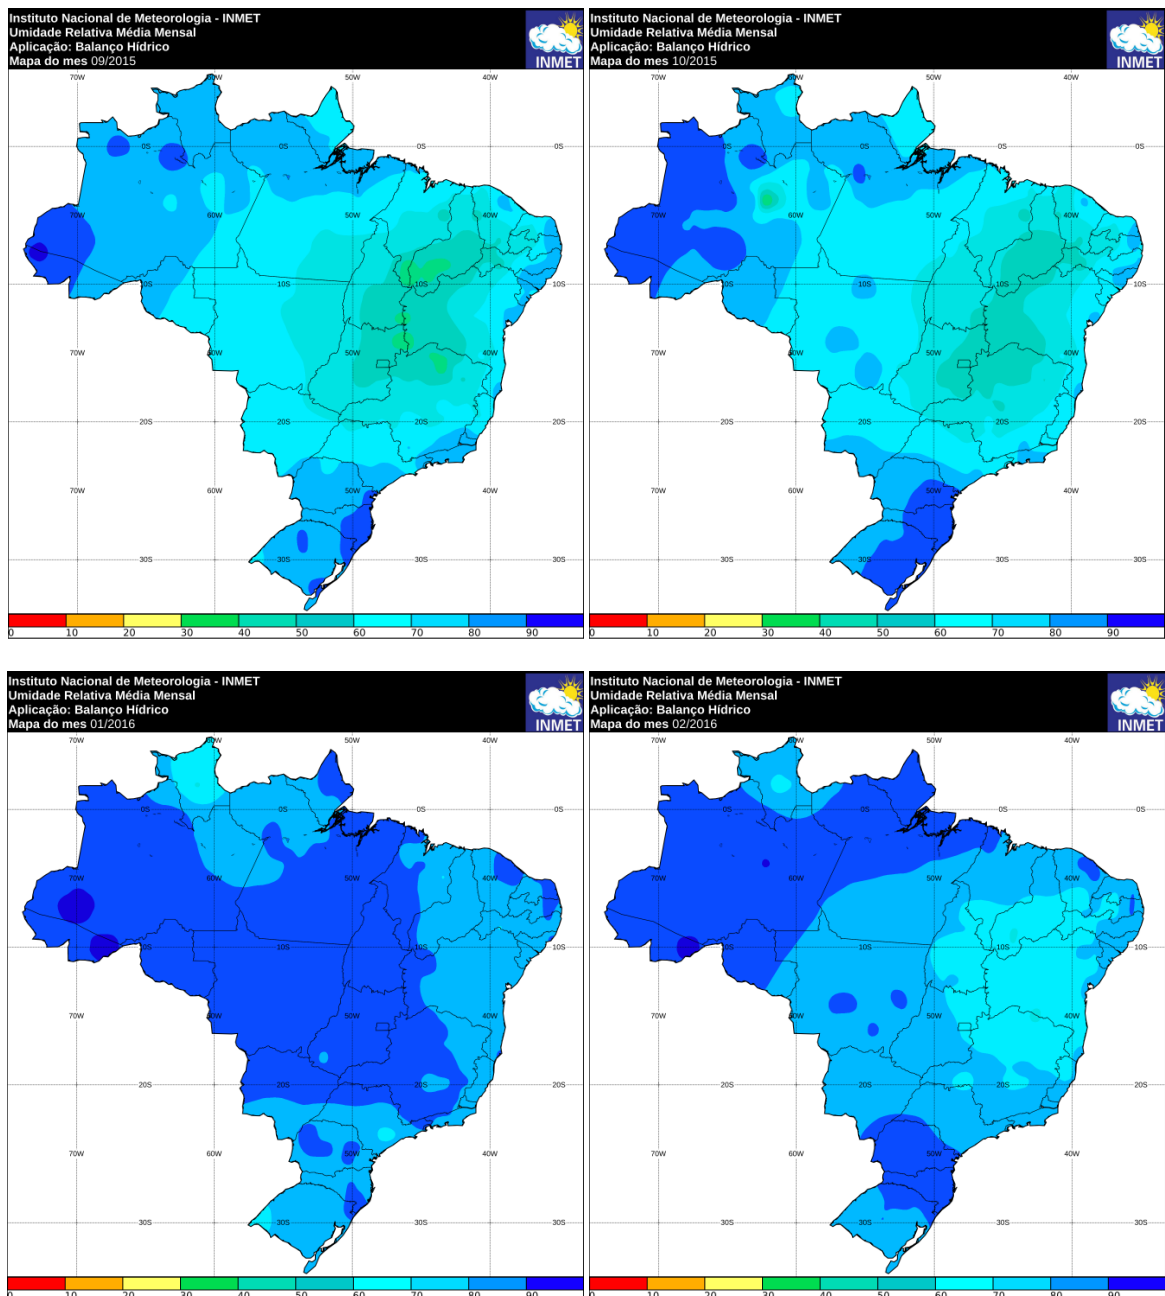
Instituto Nacional de Meteorologia - INMET
Umidade Relativa Média Mensal
Aplicação: Balanço Hídrico
Mapa do mes 09/2015

INMET

70W 60W 50W 40W
0S 0S 0S 0S
70W 60W 50W 40W
10S 10S 10S 10S
70W 60W 50W 40W
20S 20S 20S 20S
70W 60W 50W 40W
30S 30S 30S 30S

0 10 20 30 40 50 60 70 80 90

Instituto Nacional de Meteorologia - INMET
Umidade Relativa Média Mensal
Aplicação: Balanço Hídrico
Mapa do mes 10/2015

INMET

70W 60W 50W 40W
0S 0S 0S 0S
70W 60W 50W 40W
10S 10S 10S 10S
70W 60W 50W 40W
20S 20S 20S 20S
70W 60W 50W 40W
30S 30S 30S 30S

0 10 20 30 40 50 60 70 80 90

Instituto Nacional de Meteorologia - INMET
Umidade Relativa Média Mensal
Aplicação: Balanço Hídrico
Mapa do mes 01/2016

INMET

70W 60W 50W 40W
0S 0S 0S 0S
70W 60W 50W 40W
10S 10S 10S 10S
70W 60W 50W 40W
20S 20S 20S 20S
70W 60W 50W 40W
30S 30S 30S 30S

0 10 20 30 40 50 60 70 80 90

Instituto Nacional de Meteorologia - INMET
Umidade Relativa Média Mensal
Aplicação: Balanço Hídrico
Mapa do mes 02/2016

INMET

70W 60W 50W 40W
0S 0S 0S 0S
70W 60W 50W 40W
10S 10S 10S 10S
70W 60W 50W 40W
20S 20S 20S 20S
70W 60W 50W 40W
30S 30S 30S 30S

0 10 20 30 40 50 60 70 80 90